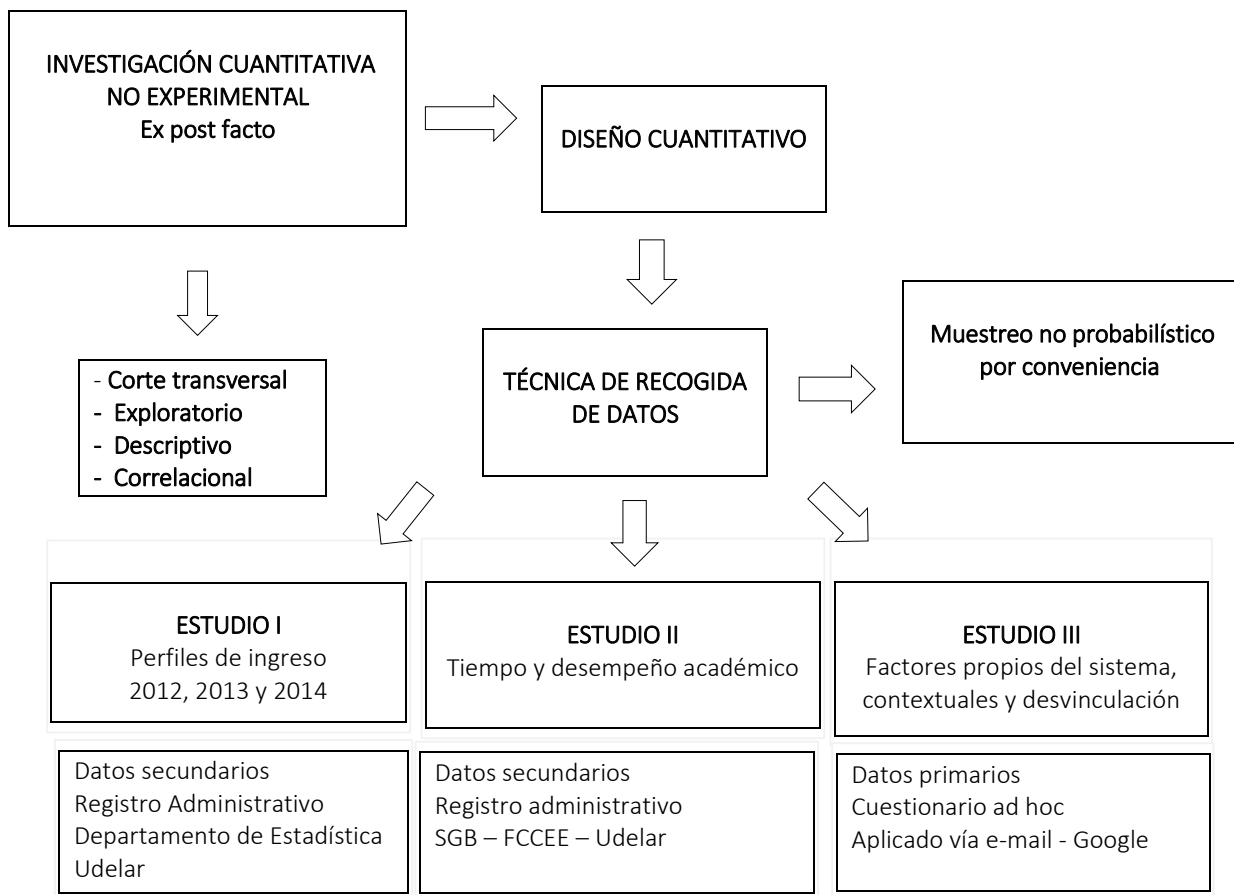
INVESTIGACIÓN CUANTITATIVA NO EXPERIMENTAL
Ex post facto

DISEÑO CUANTITATIVO

- Corte transversal
- Exploratorio
- Descriptivo
- Correlacional

TÉCNICA DE RECOGIDA DE DATOS

Muestreo no probabilístico por conveniencia

ESTUDIO I
Perfiles de ingreso 2012, 2013 y 2014

ESTUDIO II
Tiempo y desempeño académico

ESTUDIO III
Factores propios del sistema, contextuales y desvinculación

Datos secundarios
Registro Administrativo
Departamento de Estadística
Udelar

Datos secundarios
Registro administrativo
SGB – FCCEE – Udelar

Datos primarios
Cuestionario ad hoc
Aplicado vía e-mail - Google